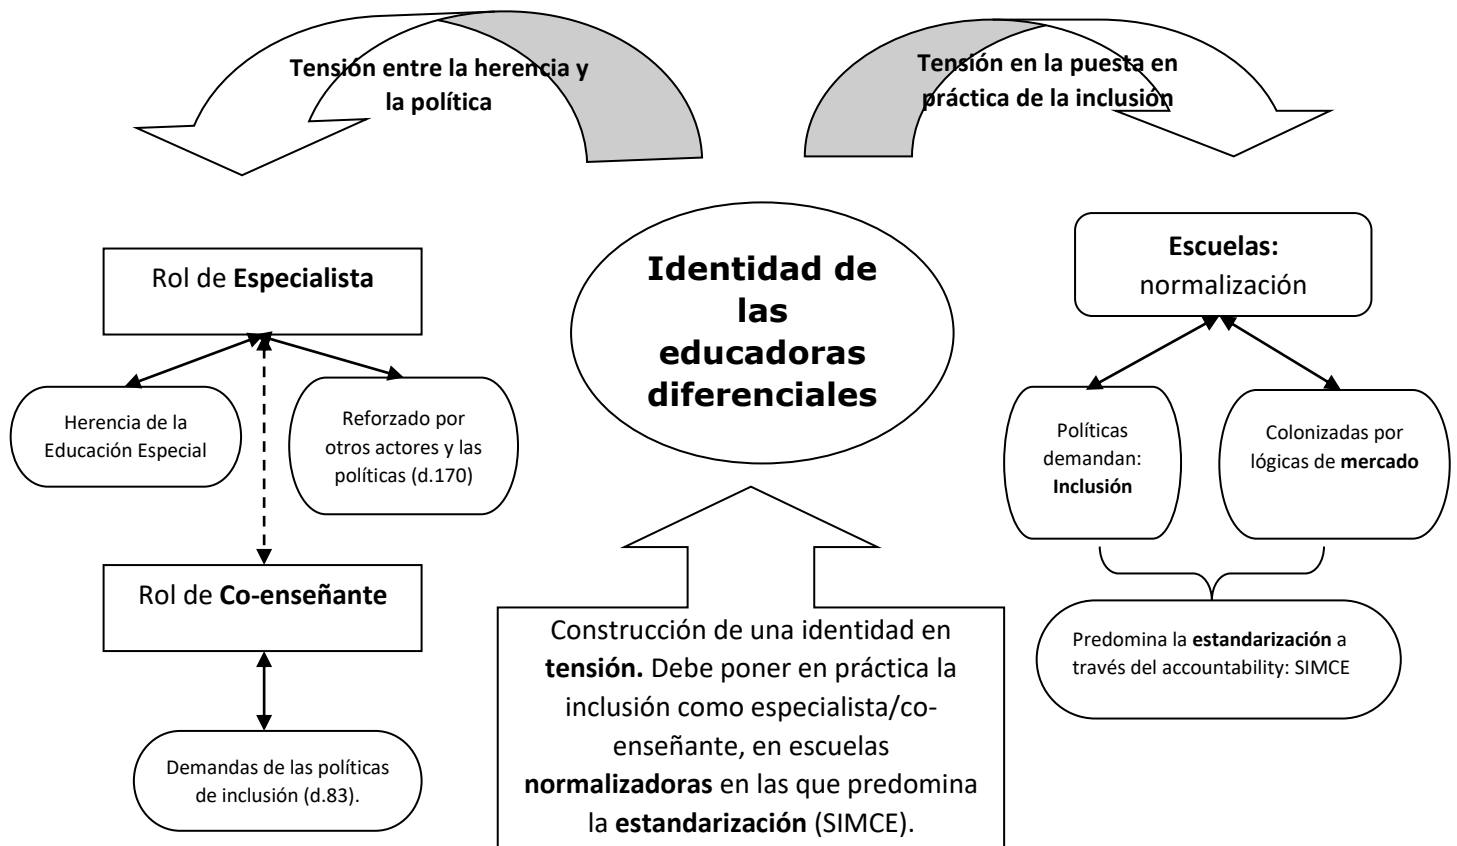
Tensión entre la herencia y la política

Tensión en la puesta en práctica de la inclusión

Rol de **Especialista**

Herencia de la Educación Especial

Reforzado por otros actores y las políticas (d.170)

Rol de **Co-enseñante**

Demandas de las políticas de inclusión (d.83).

**Identidad de las educadoras diferenciales**

Construcción de una identidad en **tensión.** Debe poner en práctica la inclusión como especialista/co-enseñante, en escuelas **normalizadoras** en las que predomina la **estandarización** (SIMCE).

**Escuelas:** normalización

Políticas demandan: **Inclusión**

Colonizadas por lógicas de **mercado**

Predomina la **estandarización** a través del accountability: SIMCE